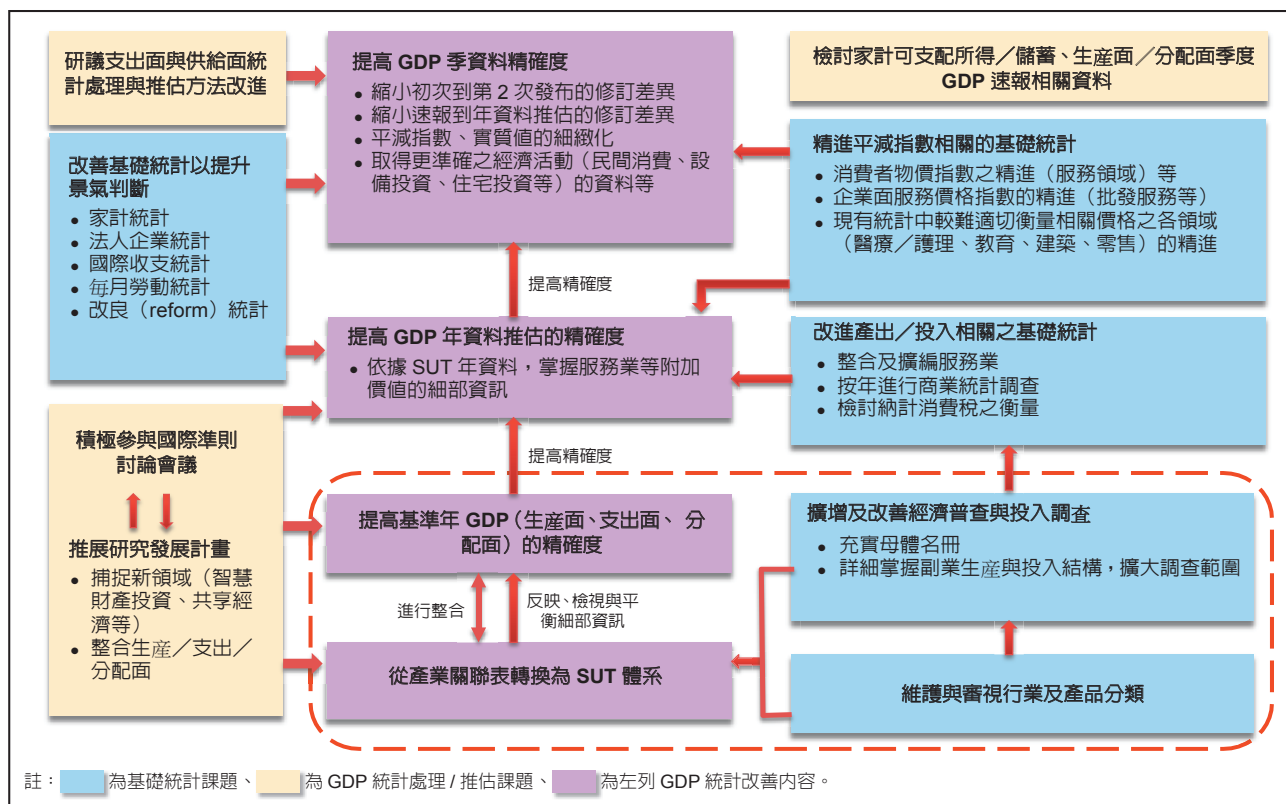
研議支出面與供給面統計處理與推估方法改進

提高 GDP 季資料精確度
• 縮小初次到第 2 次發布的修訂差異
• 縮小速報到年資料推估的修訂差異
• 平減指數、實質值的細緻化
• 取得更準確之經濟活動（民間消費、設備投資、住宅投資等）的資料等

檢討家計可支配所得／儲蓄、生產面／分配面季度 GDP 速報相關資料

改善基礎統計以提升景氣判斷
• 家計統計
• 法人企業統計
• 國際收支統計
• 每月勞動統計
• 改良（reform）統計

精進平減指數相關的基礎統計
• 消費者物價指數之精進（服務領域）等
• 企業面服務價格指數的精進（批發服務等）
• 現有統計中較難適切衡量相關價格之各領域（醫療／護理、教育、建築、零售）的精進

提高精確度

提高 GDP 年資料推估的精確度
• 依據 SUT 年資料，掌握服務業等附加價值的細部資訊

改進產出／投入相關之基礎統計
• 整合及擴編服務業
• 按年進行商業統計調查
• 檢討納計消費稅之衡量

積極參與國際準則討論會議

推展研究發展計畫
• 捕捉新領域（智慧財產投資、共享經濟等）
• 整合生產／支出／分配面

提高精確度

提高基準年 GDP（生產面、支出面、分配面）的精確度

擴增及改善經濟普查與投入調查
• 充實母體名冊
• 詳細掌握副業生產與投入結構，擴大調查範圍

進行整合

反映、檢視與平衡細部資訊

從產業關聯表轉換為 SUT 體系

維護與審視行業及產品分類

註：　為基礎統計課題、　為 GDP 統計處理 / 推估課題、　為左列 GDP 統計改善內容。